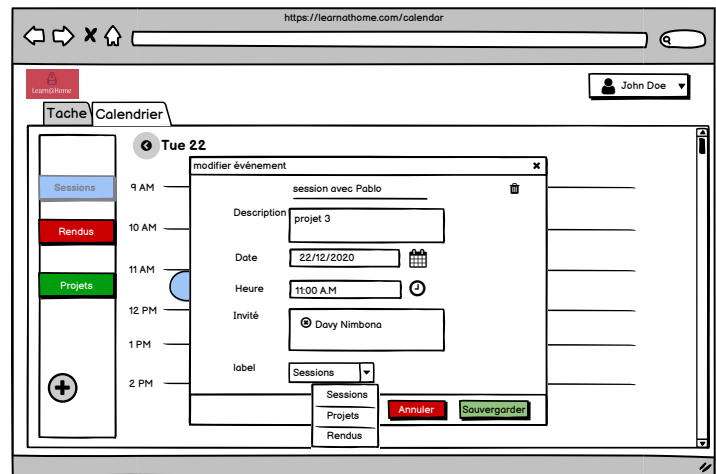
https://learnathome.com/calendar

Learn@Home

John Doe

Tache

Calendrier

Tue 22

Sessions

Rendus

Projets

9 AM

10 AM

11 AM

12 PM

1 PM

2 PM

modifier événement

session avec Pablo

Description

projet 3

Date

22/12/2020

Heure

11:00 A.M

Invité

Davy Nimbona

label

Sessions

Sessions

Projets

Rendus

Annuler

Sauvergarder